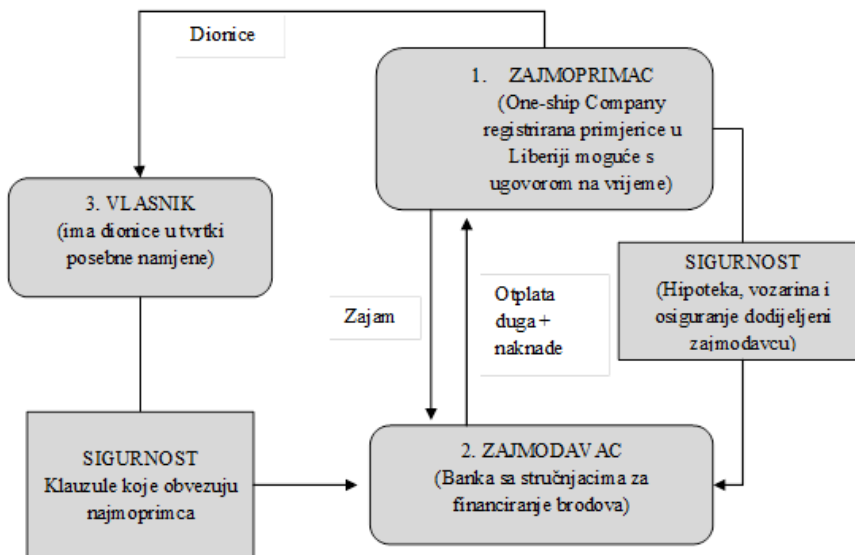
Dionice

1. ZAJMOPRIMAC
(One-ship Company registrirana primjerice u Liberiji moguće s ugovorom na vrijeme)

3. VLASNIK
(ima dionice u tvrtki posebne namjene)

SIGURNOST
(Hipoteka, vozarina i osiguranje dodijeljeni zajmodavcu)

Zajam

Otplata duga + naknade

SIGURNOST
Klauzule koje obvezuju najmoprimca

2. ZAJMODAVAC
(Banka sa stručnjacima za financiranje brodova)